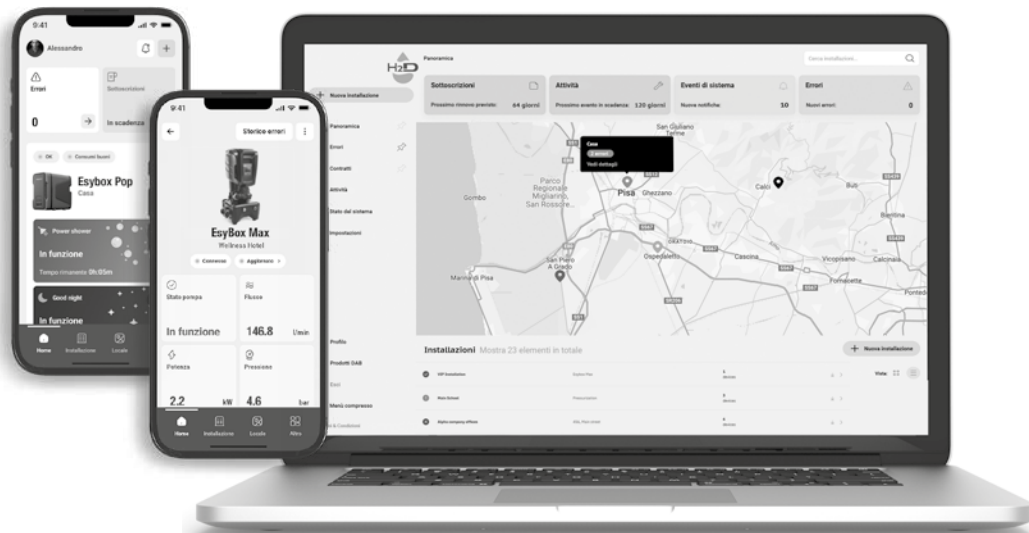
9:41

Alessandro

Errori

0

Sottoscrizioni

In scadenza

OK

Consumi lavori

Esybox Pop

Casa

Power shower

In funzione

Tempo rimanente 0h:05m

Good night

In funzione

Home

Installazione

Locale

9:41

Storico errori

EsyBox Max

Wellness Hotel

Connesso

Aggiornato

Stato pompa

In funzione

Flusso

146.8 l/min

Potenza

2.2 kW

Pressione

4.6 bar

Home

Installazione

Locale

Altro

H2D

Panoramica

Cerca installazione...

Nuova installazione

Panoramica

Errori

Contratti

Attività

Stato del sistema

Impostazioni

Sottoscrizioni

Prossimo rinnovo previsto: 64 giorni

Attività

Prossimo evento in scadenza: 120 giorni

Eventi di sistema

Nuove notifiche: 10

Errori

Nuovi errori: 0

Casa

Vedi dettagli

San Giuliano Terme

Parco Regionale Migliarino San Rossore

Gombo

Pisa

Ghezzano

Calci

Buti

Bientina

San Piero A Grado

Ospedaletto

Cascina

Vicopisano

Calcinaia

Fornacette

Pontedera

Marina di Pisa

Profilo

Prodotti DAB

Esci

Menù compresso

Installazioni Mostra 23 elementi in totale

Nuova installazione

Vista